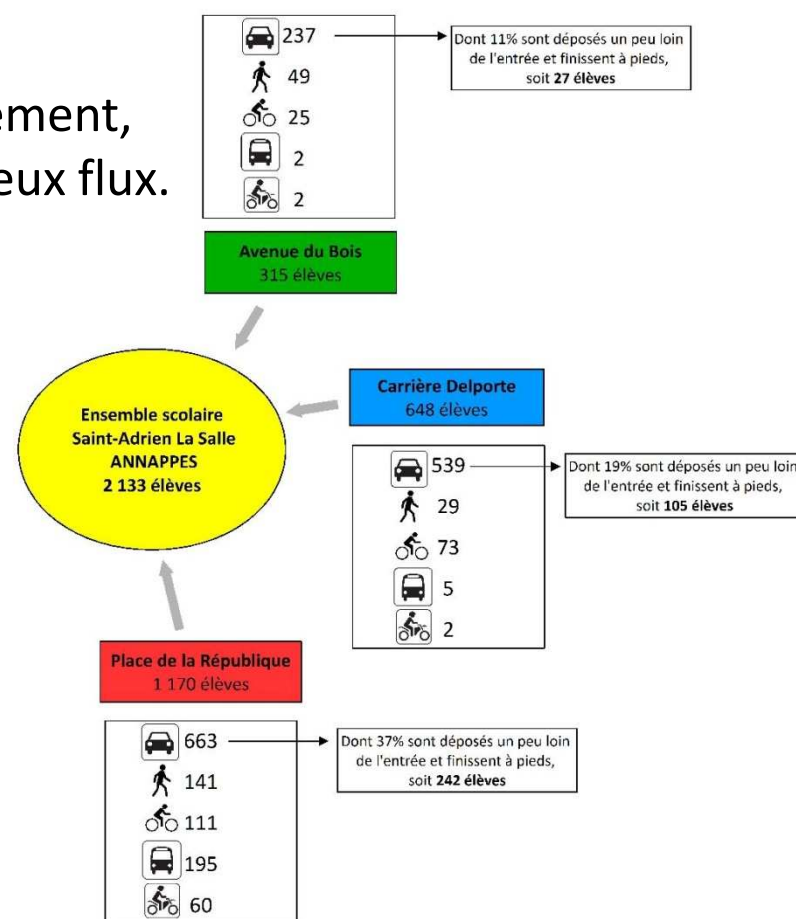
ement,
eux flux.

237
49
25
2
2

Dont 11% sont déposés un peu loin de l'entrée et finissent à pieds, soit **27 élèves**

Avenue du Bois
315 élèves

Ensemble scolaire
Saint-Adrien La Salle
ANNAPPES
2 133 élèves

Carrière Delporte
648 élèves

539
29
73
5
2

Dont 19% sont déposés un peu loin de l'entrée et finissent à pieds, soit **105 élèves**

Place de la République
1 170 élèves

663
141
111
195
60

Dont 37% sont déposés un peu loin de l'entrée et finissent à pieds, soit **242 élèves**